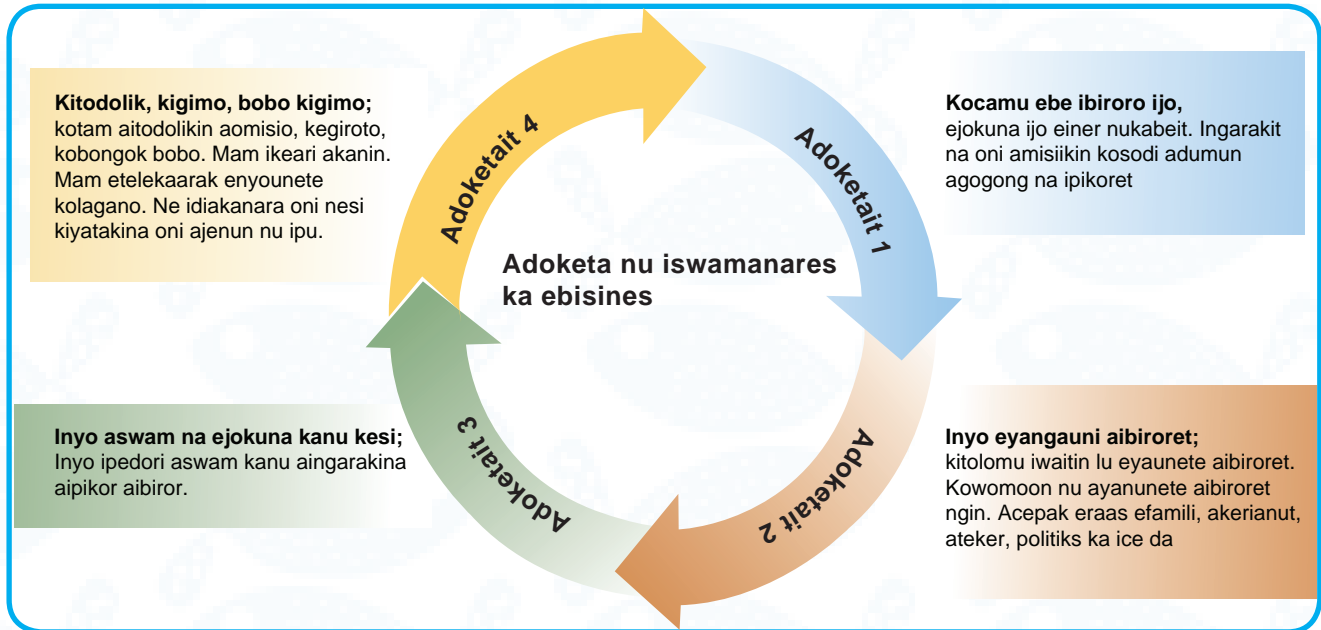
Adoketa nu iswamanares ka ebisines

Adoketait 1

Kocamu ebe ibiroro ijo, ejokuna ijo einer nukabeit. Ingarakit na oni amisiikin kosodi adumun agogong na ipikoret

Adoketait 2

Inyo eyangauni aibiroret; kitolomu iwaitin lu eyaunete aibiroret. Kowomoon nu ayanunete aibiroret ngin. Acepak eraas efamili, akerianut, ateker, politiks ka ice da

Adoketait 3

Inyo aswam na ejokuna kanu kesi; Inyo ipedori aswam kanu aingarakina aipikor aibiror.

Adoketait 4

Kitodolik, kigimo, bobo kigimo; kotam aitodolikin aomisio, kegiroto, kobongok bobo. Mam ikeari akanin. Mam etelekaarak enyounete kolagano. Ne idiakanara oni nesi kiyatakina oni ajenun nu ipu.